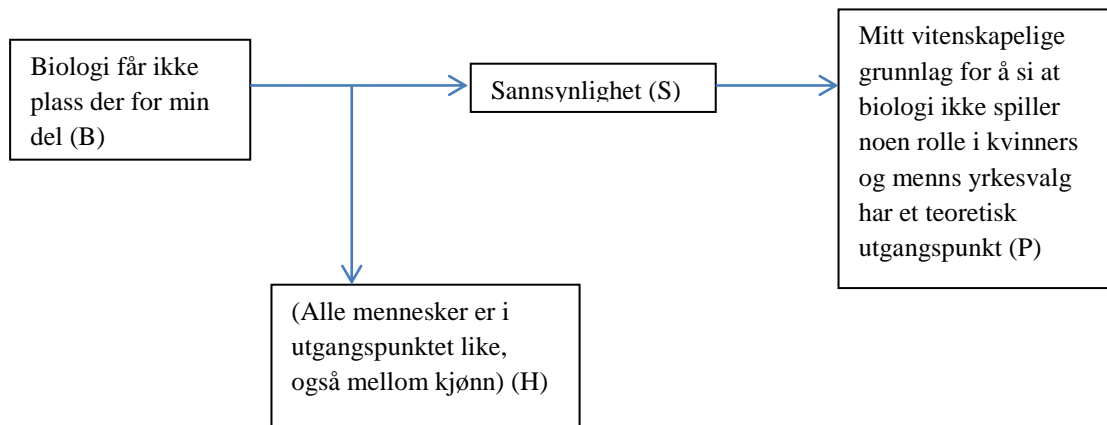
Biologi får ikke plass der for min del (B)

Sannsynlighet (S)

Mitt vitenskapelige grunnlag for å si at biologi ikke spiller noen rolle i kvinners og menns yrkesvalg har et teoretisk utgangspunkt (P)

(Alle mennesker er i utgangspunktet like, også mellom kjønn) (H)